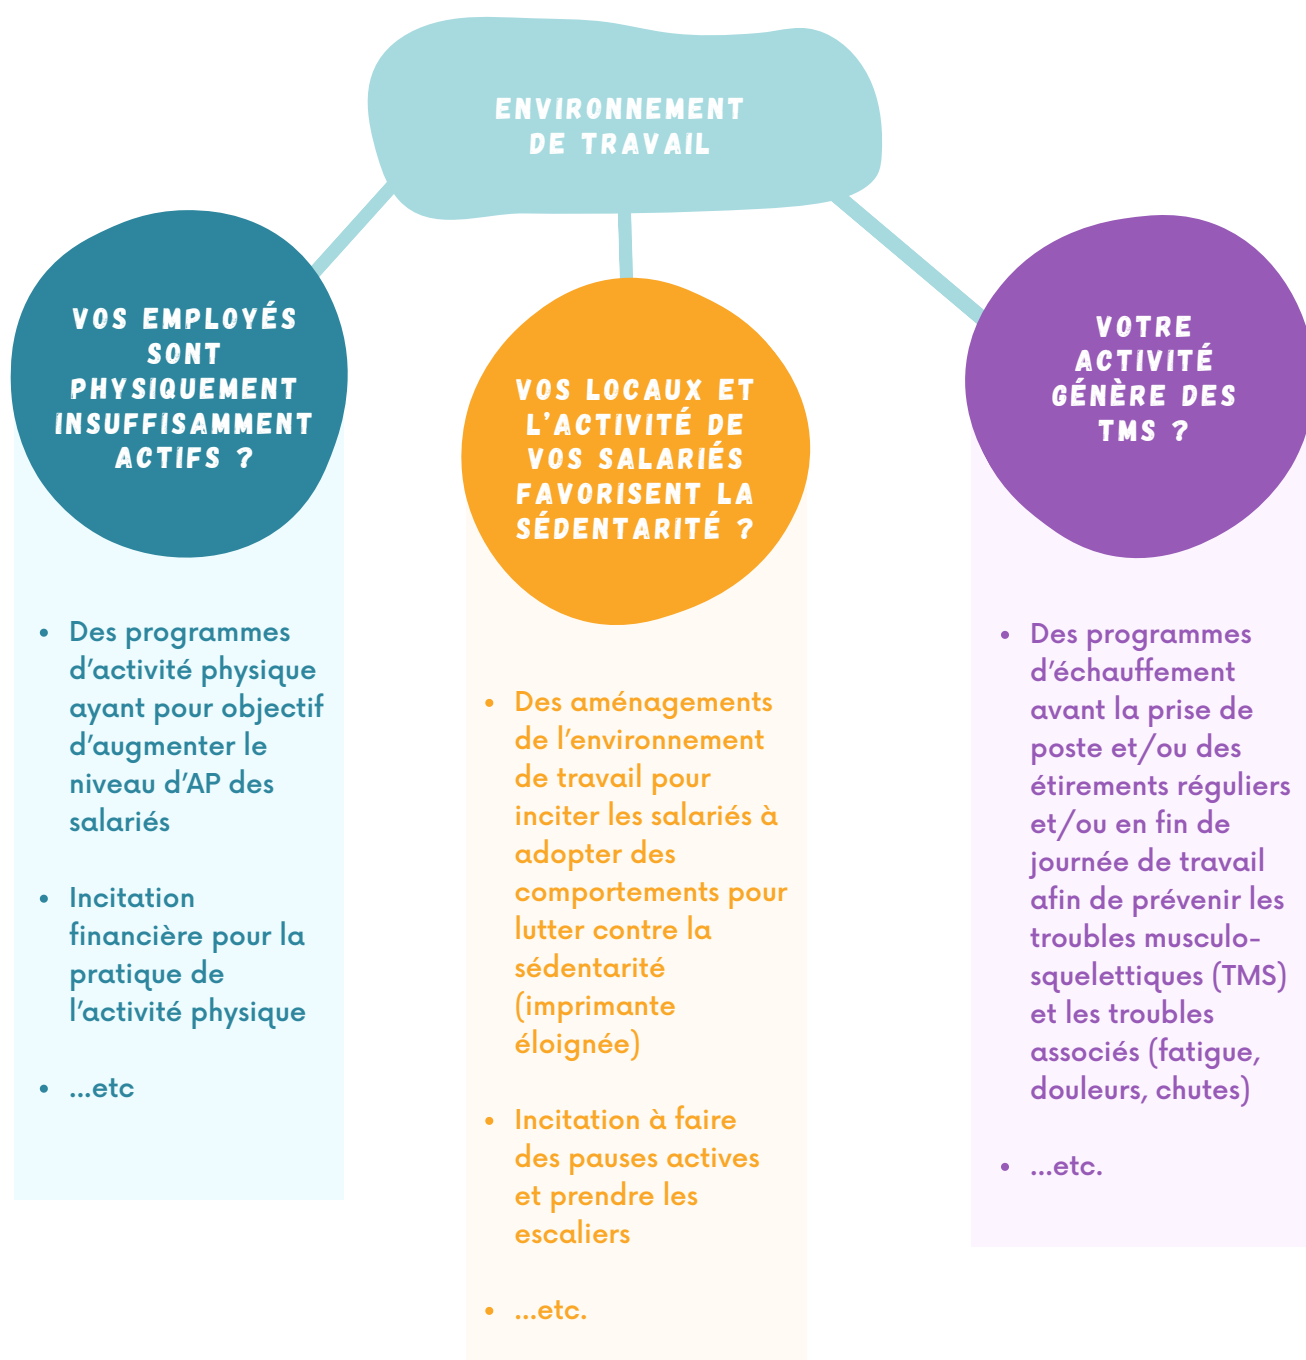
ENVIRONNEMENT DE TRAVAIL

VOS EMPLOYÉS SONT PHYSIQUEMENT INSUFFISAMMENT ACTIFS ?

- Des programmes d'activité physique ayant pour objectif d'augmenter le niveau d'AP des salariés

- Incitation financière pour la pratique de l'activité physique

- ...etc

VOS LOCAUX ET L'ACTIVITÉ DE VOS SALARIÉS FAVORISENT LA SÉDENTARITÉ ?

- Des aménagements de l'environnement de travail pour inciter les salariés à adopter des comportements pour lutter contre la sédentarité (imprimante éloignée)

- Incitation à faire des pauses actives et prendre les escaliers

- ...etc.

VOTRE ACTIVITÉ GÉNÈRE DES TMS ?

- Des programmes d'échauffement avant la prise de poste et/ou des étirements réguliers et/ou en fin de journée de travail afin de prévenir les troubles musculo-squelettiques (TMS) et les troubles associés (fatigue, douleurs, chutes)

- ...etc.